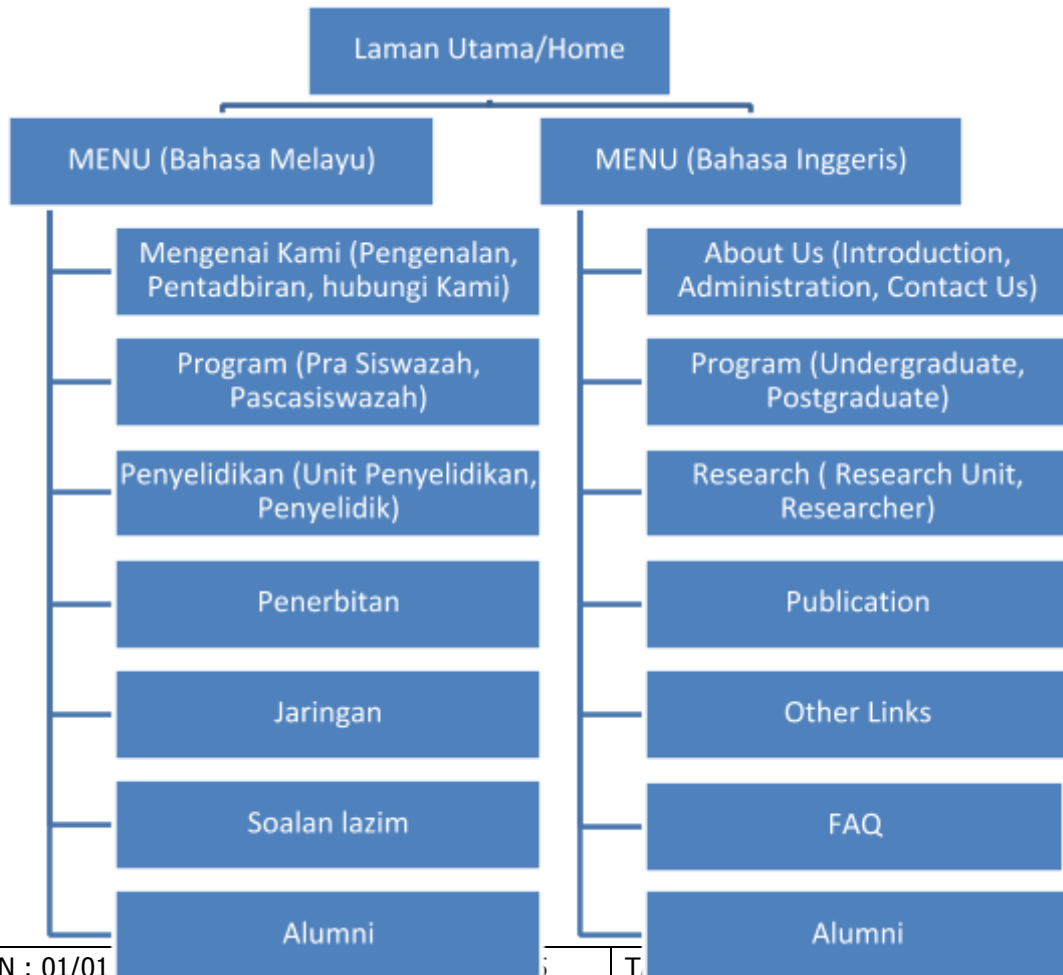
Laman Utama/Home

MENU (Bahasa Melayu)

Mengenai Kami (Pengenalan, Pentadbiran, hubungi Kami)

Program (Pra Siswazah, Pascasiswazah)

Penyelidikan (Unit Penyelidikan, Penyelidik)

Penerbitan

Jaringan

Soalan lazim

Alumni

MENU (Bahasa Inggeris)

About Us (Introduction, Administration, Contact Us)

Program (Undergraduate, Postgraduate)

Research ( Research Unit, Researcher)

Publication

Other Links

FAQ

Alumni

N : 01/01 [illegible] T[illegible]